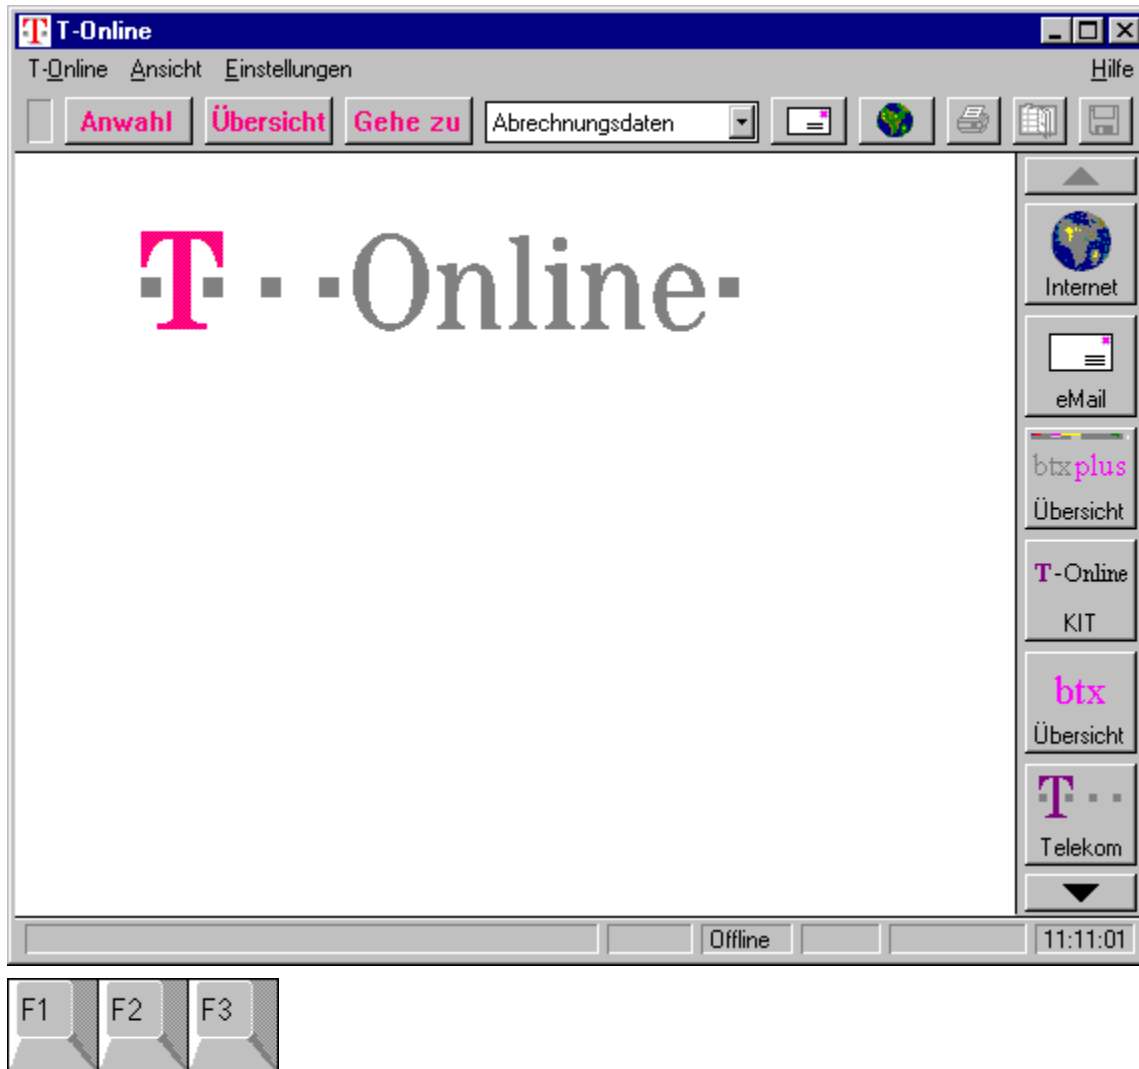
T-Online

T-Online Ansicht Einstellungen Hilfe

Anwahl Übersicht Gehe zu Abrechnungsdaten

T-Online

Internet

eMail

btxplus
Übersicht

T-Online
KIT

btx
Übersicht

Telekom

Offline 11:11:01

F1 F2 F3